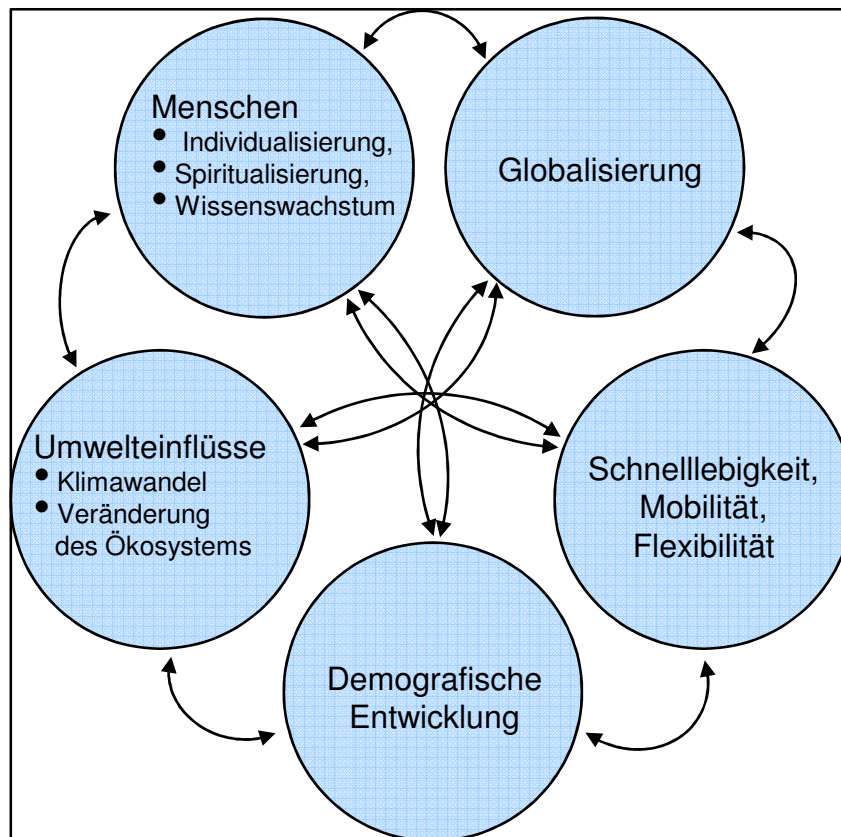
Menschen
- Individualisierung,
- Spiritualisierung,
- Wissenswachstum

Globalisierung

Umwelteinflüsse
- Klimawandel
- Veränderung des Ökosystems

Schnelllebigkeit, Mobilität, Flexibilität

Demografische Entwicklung